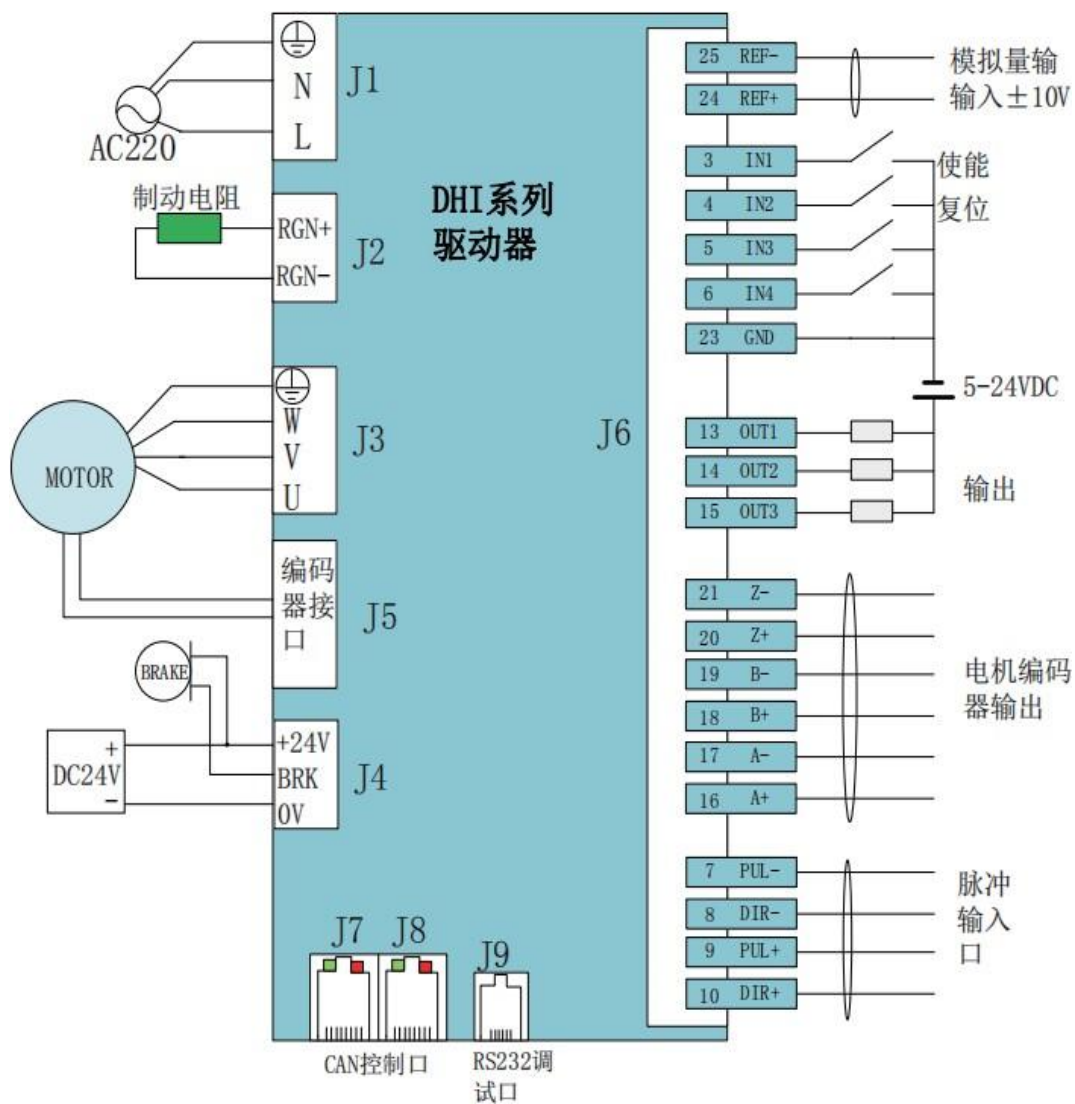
N
L
J1
AC220

制动电阻
RGN+
RGN-
J2

DHI系列
驱动器

W
V
U
J3
MOTOR

编码器接口
J5

BRAKE
+
DC24V
-
+24V
BRK
0V
J4

J6

25 REF- 模拟量输
24 REF+ 输入±10V
3 IN1 使能
4 IN2 复位
5 IN3
6 IN4
23 GND
5-24VDC
13 OUT1
14 OUT2 输出
15 OUT3
21 Z-
20 Z+
19 B- 电机编码
18 B+ 器输出
17 A-
16 A+
7 PUL- 脉冲
8 DIR- 输入
9 PUL+ 口
10 DIR+

J7 J8 J9
CAN控制口
RS232调试口